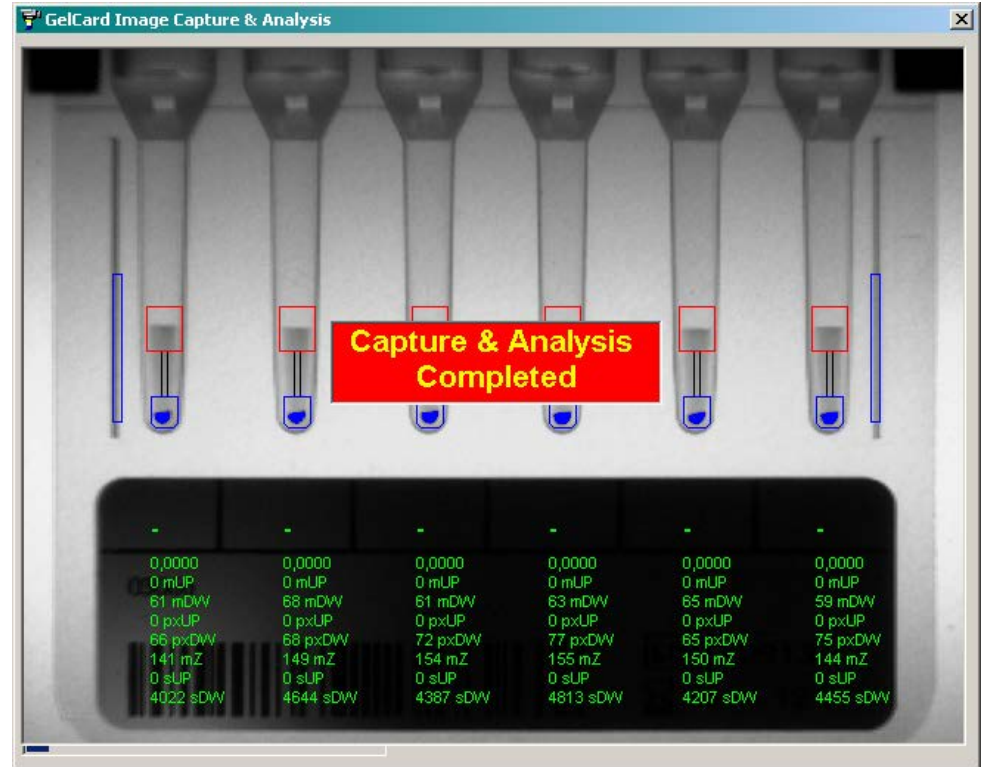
GelCard Image Capture & Analysis

Capture & Analysis Completed

| - | - | - | - | - | - |
|---|---|---|---|---|---|
| 0,0000 | 0,0000 | 0,0000 | 0,0000 | 0,0000 | 0,0000 |
| 0 mUP | 0 mUP | 0 mUP | 0 mUP | 0 mUP | 0 mUP |
| 61 mDW | 68 mDW | 61 mDW | 63 mDW | 65 mDW | 59 mDW |
| 0 pxUP | 0 pxUP | 0 pxUP | 0 pxUP | 0 pxUP | 0 pxUP |
| 66 pxDW | 68 pxDW | 72 pxDW | 77 pxDW | 65 pxDW | 75 pxDW |
| 141 mZ | 149 mZ | 154 mZ | 155 mZ | 150 mZ | 144 mZ |
| 0 sUP | 0 sUP | 0 sUP | 0 sUP | 0 sUP | 0 sUP |
| 4022 sDW | 4644 sDW | 4387 sDW | 4813 sDW | 4207 sDW | 4455 sDW |